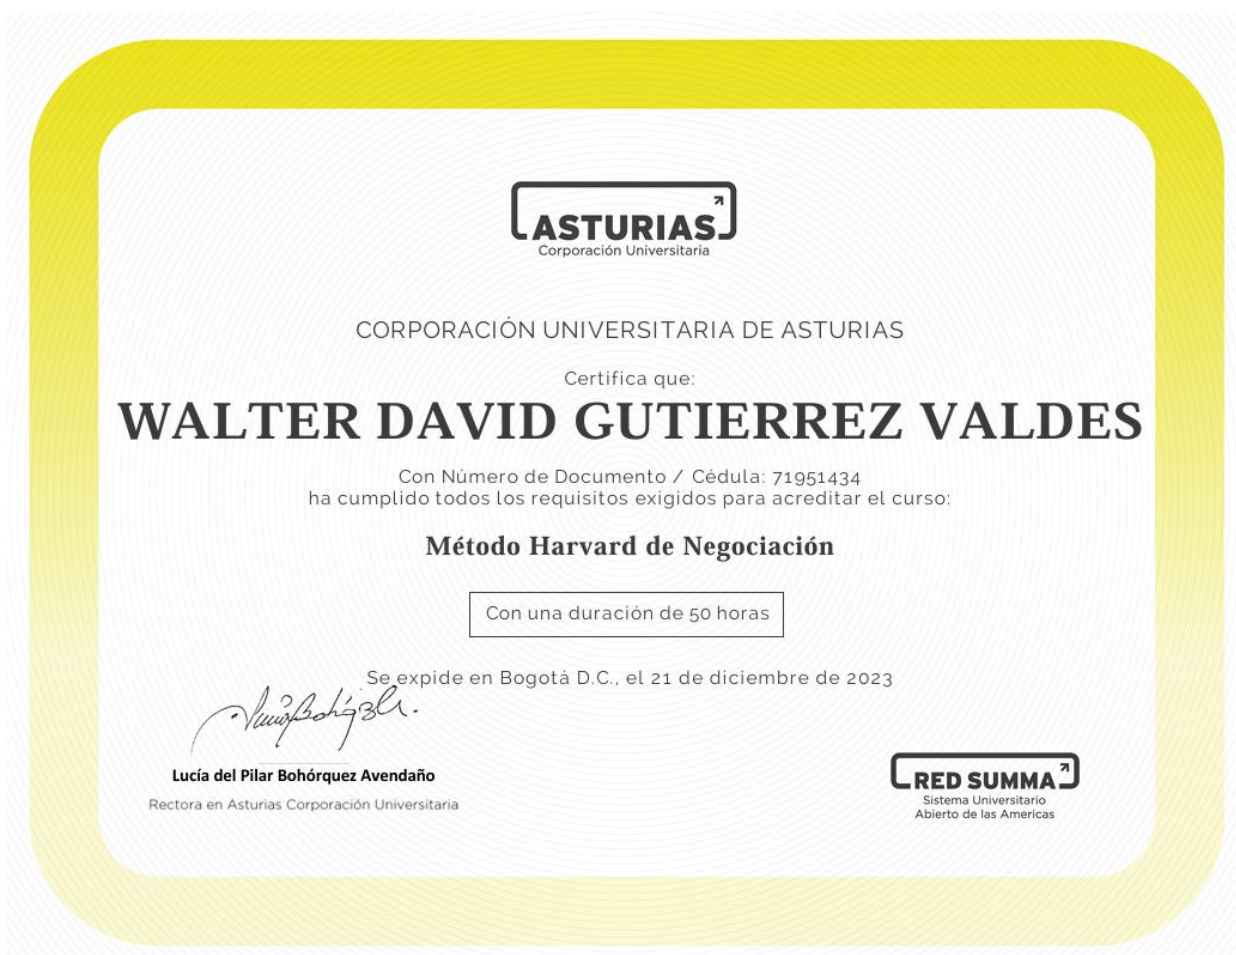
ASTURIAS
Corporación Universitaria

CORPORACIÓN UNIVERSITARIA DE ASTURIAS

Certifica que:

WALTER DAVID GUTIERREZ VALDES

Con Número de Documento / Cédula: 71951434
ha cumplido todos los requisitos exigidos para acreditar el curso:

Método Harvard de Negociación

Con una duración de 50 horas

Se expide en Bogotá D.C., el 21 de diciembre de 2023

Lucía del Pilar Bohórquez Avendaño
Rectora en Asturias Corporación Universitaria

RED SUMMA
Sistema Universitario
Abierto de las Americas